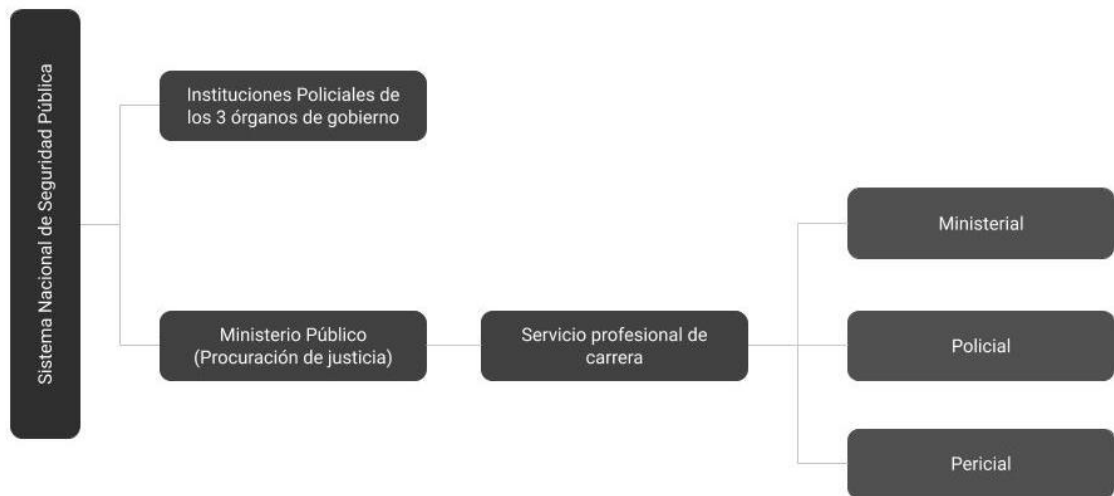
Sistema Nacional de Seguridad Pública

Instituciones Policiales de los 3 órganos de gobierno

Ministerio Público (Procuración de justicia)

Servicio profesional de carrera

Ministerial

Policial

Pericial